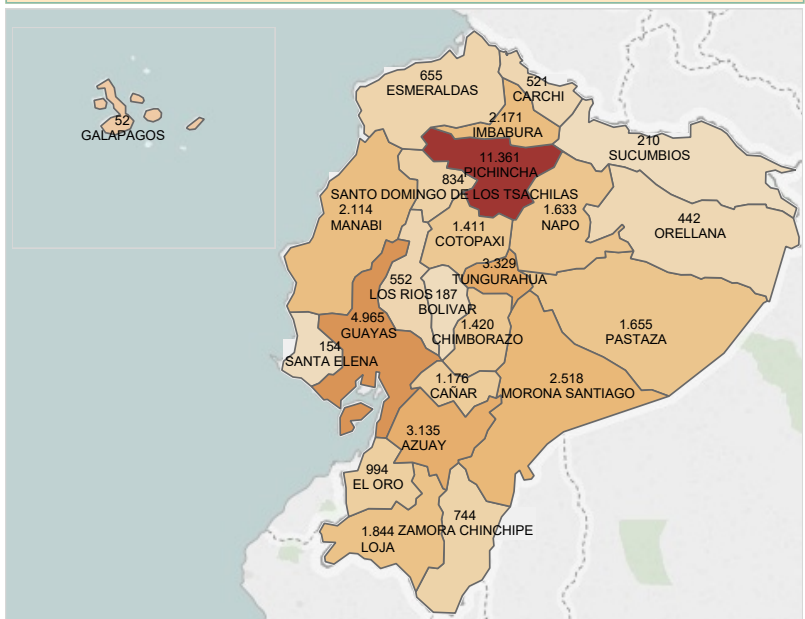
52
GALAPAGOS

655
ESMERALDAS

521
CARCHI

2.171
IMBABURA

210
SUCUMBIOS

11.361
PICHINCHA

834
SANTO DOMINGO DE LOS TSACHILAS

2.114
MANABI

1.633
NAPO

442
ORELLANA

1.411
COTOPAXI

3.329
TUNGURAHUA

552
LOS RIOS

187
BOLIVAR

4.965
GUAYAS

1.420
CHIMBORAZO

1.655
PASTAZA

154
SANTA ELENA

1.176
CAÑAR

2.518
MORONA SANTIAGO

3.135
AZUAY

994
EL ORO

744
ZAMORA CHINCHIPE

1.844
LOJA